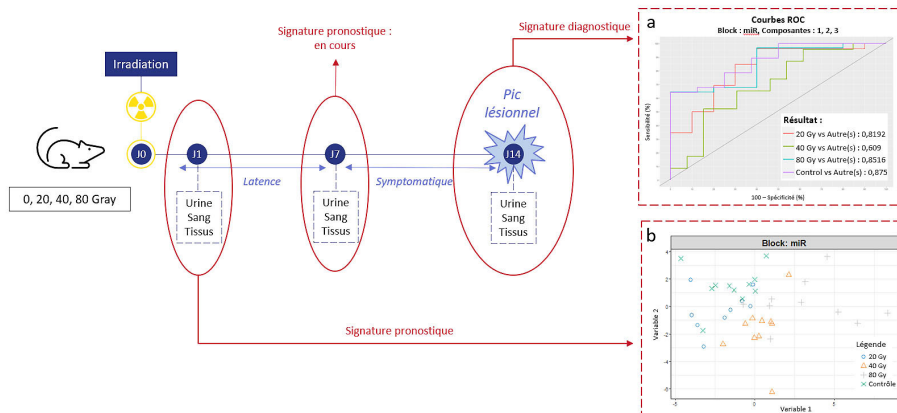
Irradiation

0, 20, 40, 80 Gray

J0

J1

J7

J14

Latence

Symptomatique

Urine
Sang
Tissus

Urine
Sang
Tissus

Urine
Sang
Tissus

Signature pronostique : en cours

Pic lésionnel

Signature diagnostique

Signature pronostique

a

Courbes ROC
Block : miR, Composantes : 1, 2, 3

Sensibilité (%)

100 – Spécificité (%)

Résultat :
20 Gy vs Autre(s) : 0,8192
40 Gy vs Autre(s) : 0,609
80 Gy vs Autre(s) : 0,8516
Control vs Autre(s) : 0,875

b

Block: miR

Variable 2

Variable 1

Légende
20 Gy
40 Gy
80 Gy
Contrôle